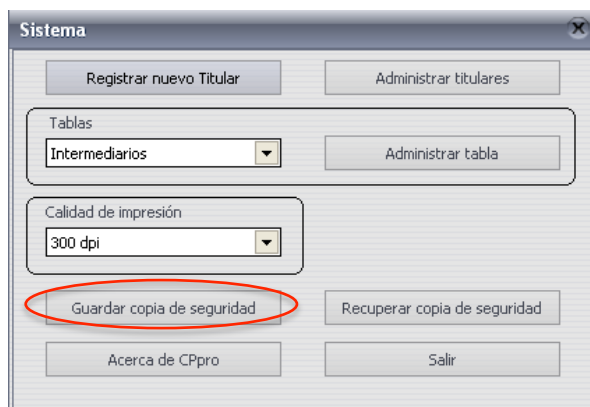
Sistema

Registrar nuevo Titular

Administrar titulares

Tablas

Intermediarios

Administrar tabla

Calidad de impresión

300 dpi

Guardar copia de seguridad

Recuperar copia de seguridad

Acerca de CPpro

Salir